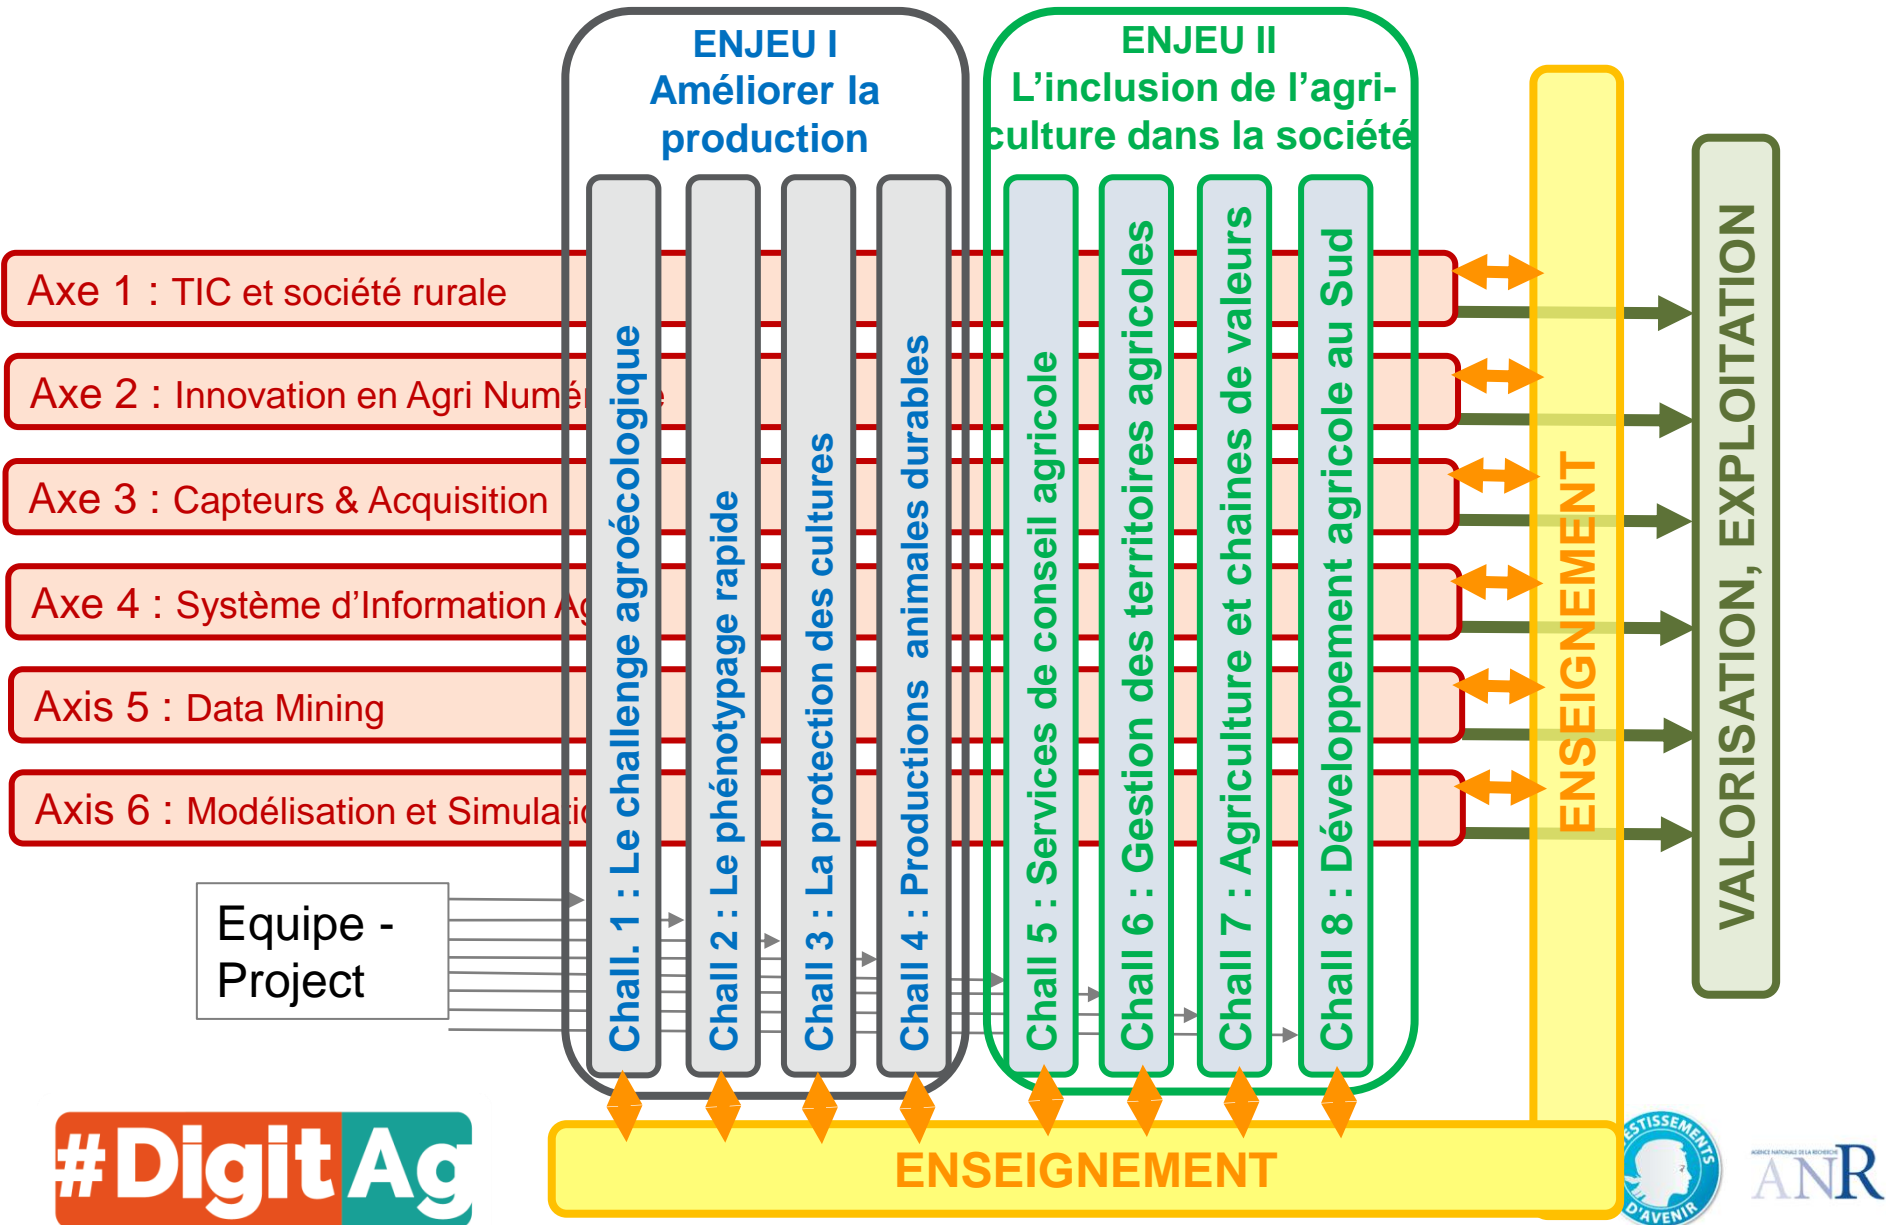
ENJEU I
Améliorer la production

ENJEU II
L'inclusion de l'agriculture dans la société

Axe 1 : TIC et société rurale

Axe 2 : Innovation en Agri Numé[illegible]

Axe 3 : Capteurs & Acquisition

Axe 4 : Système d'Information A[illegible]

Axis 5 : Data Mining

Axis 6 : Modélisation et Simulati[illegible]

Chall. 1 : Le challenge agroécologique

Chall 2 : Le phénotypage rapide

Chall 3 : La protection des cultures

Chall 4 : Productions animales durables

Chall 5 : Services de conseil agricole

Chall 6 : Gestion des territoires agricoles

Chall 7 : Agriculture et chaines de valeurs

Chall 8 : Développement agricole au Sud

ENSEIGNEMENT

VALORISATION, EXPLOITATION

Equipe - Project

ENSEIGNEMENT

#DigitAg

INVESTISSEMENTS D'AVENIR

AGENCE NATIONALE DE LA RECHERCHE
ANR